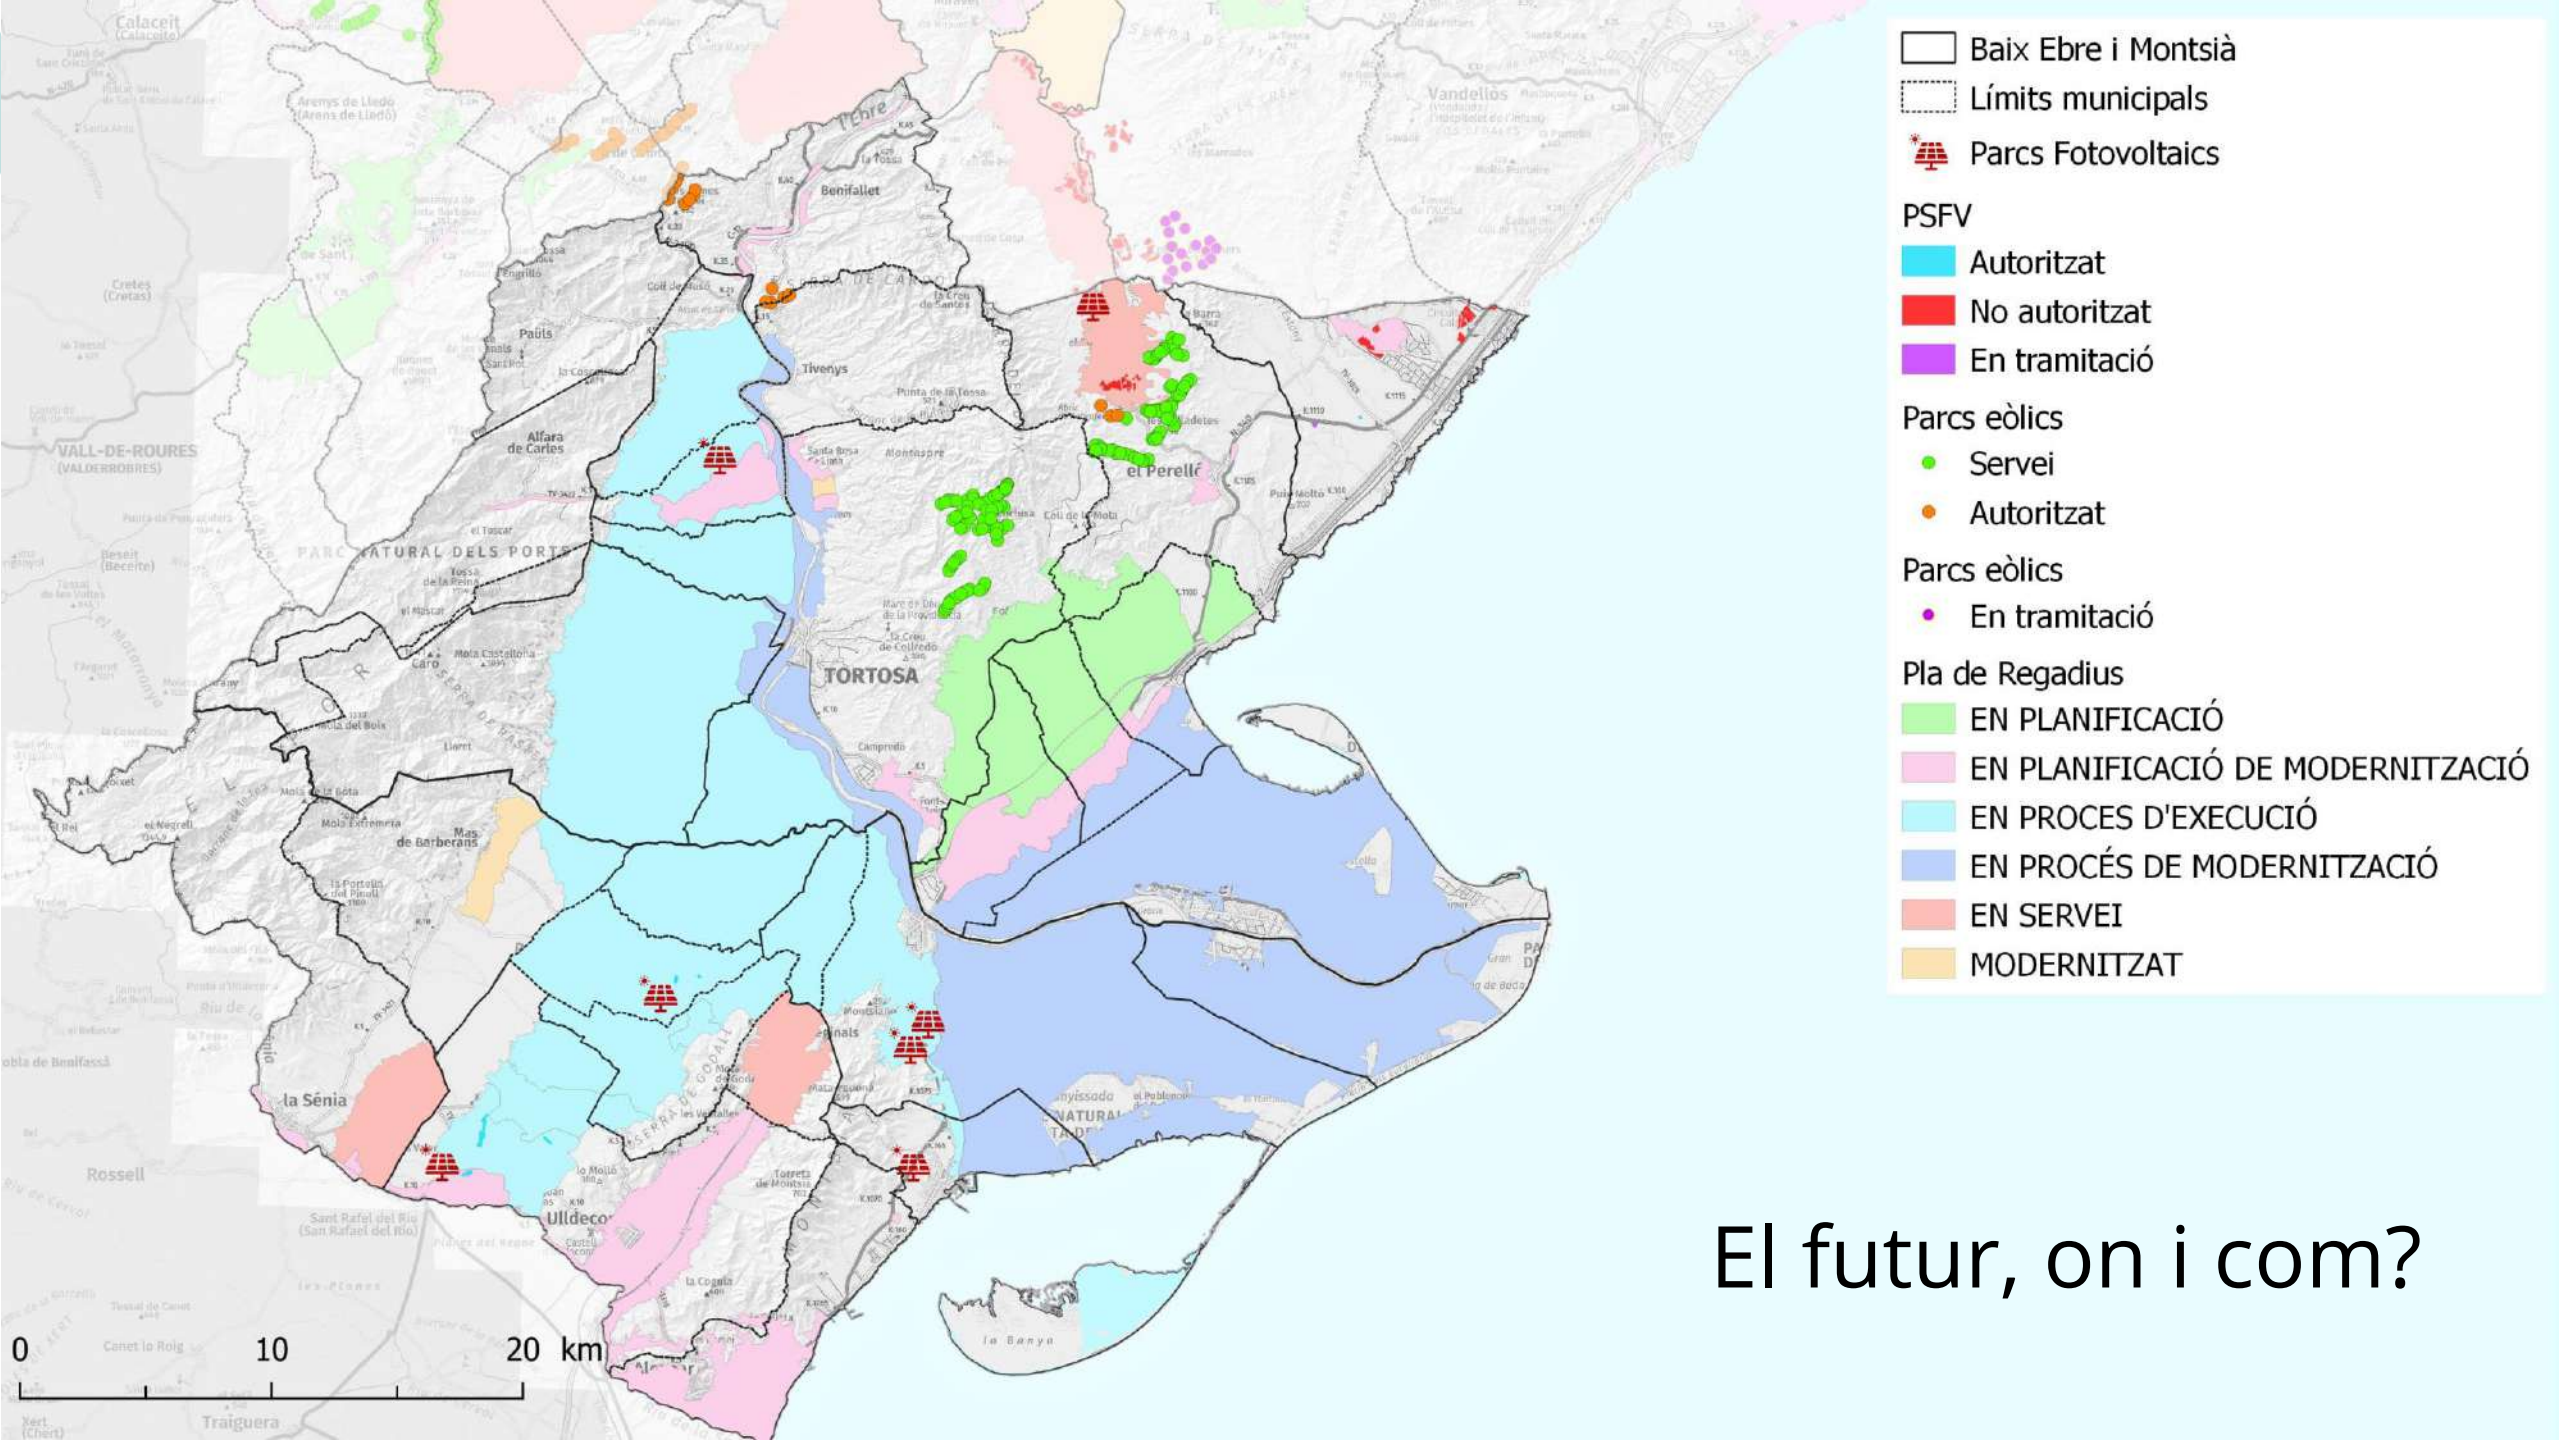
Baix Ebre i Montsià
Límits municipals
Parcs Fotovoltaics
PSFV
Autoritzat
No autoritzat
En tramitació
Parcs eòlics
Servei
Autoritzat
Parcs eòlics
En tramitació
Pla de Regadius
EN PLANIFICACIÓ
EN PLANIFICACIÓ DE MODERNITZACIÓ
EN PROCES D'EXECUCIÓ
EN PROCÉS DE MODERNITZACIÓ
EN SERVEI
MODERNITZAT

Calaceit (Calaceite)
Arenys de Lledó (Arens de Lledó)
Cretes (Cretas)
VALL-DE-ROURES (VALDERROBRES)
Beseit (Beceite)
Benifallet
Tivenys
Paüls
Alfara de Carles
PARC NATURAL DELS PORTS
Caro
Mola Castellona
Tossa de la Reina
el Perelló
TORTOSA
Campredó
Mas de Barberans
la Sénia
Rossell
Ulldecona
Sant Rafel del Riu (San Rafael del Río)
la Cogula
Traiguera
Canet lo Roig
Xert (Chert)
la Banya
Vandellòs
Ebre
Serra de Cardó

0 10 20 km

El futur, on i com?